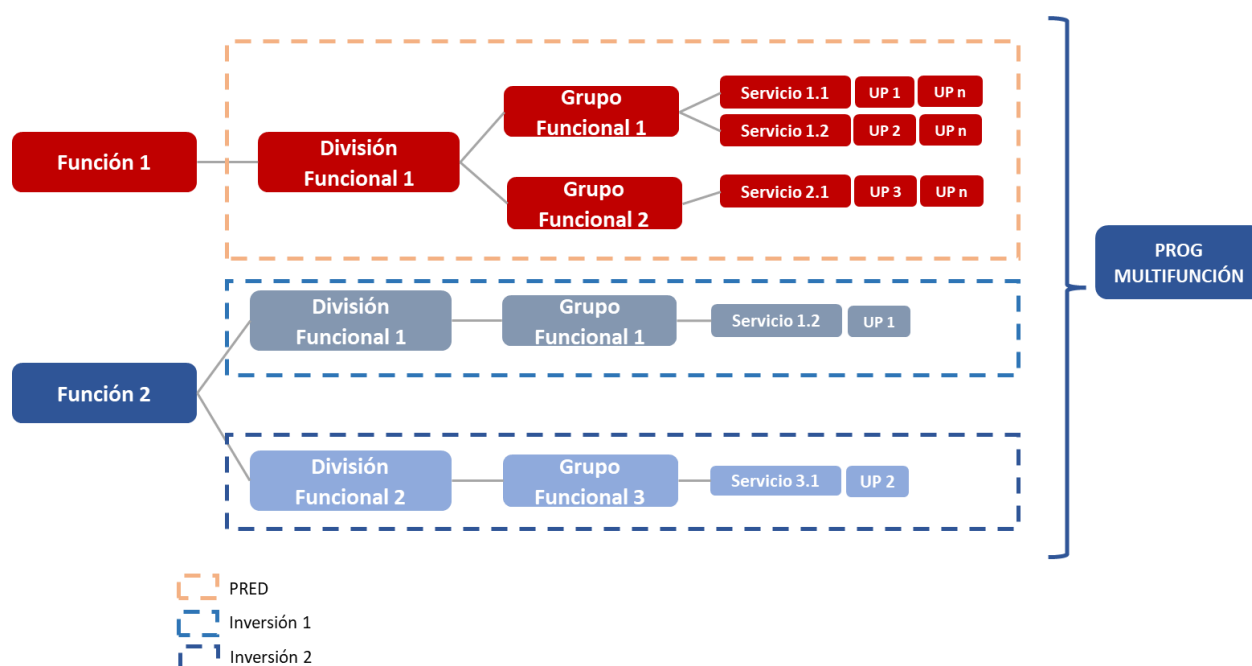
Función 1

División Funcional 1

Grupo Funcional 1

Servicio 1.1 UP 1 UP n

Servicio 1.2 UP 2 UP n

Grupo Funcional 2

Servicio 2.1 UP 3 UP n

PROG MULTIFUNCIÓN

Función 2

División Funcional 1

Grupo Funcional 1

Servicio 1.2 UP 1

División Funcional 2

Grupo Funcional 3

Servicio 3.1 UP 2

PRED

Inversión 1

Inversión 2